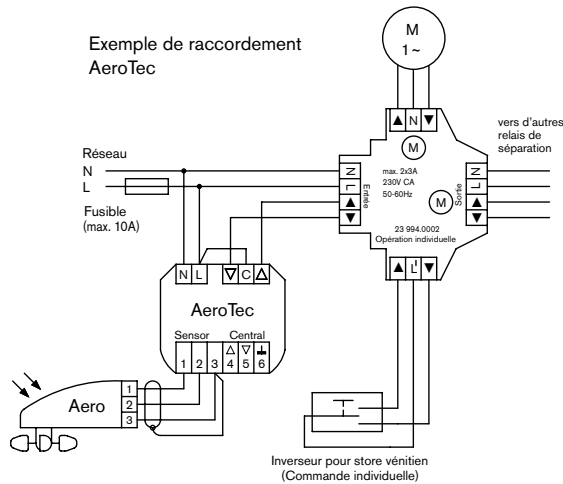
Exemple de raccordement AeroTec

M
1 ~

▲ N ▼

vers d'autres relais de séparation

Réseau
N
L

Fusible
(max. 10A)

M

max. 2x3A
230V CA
50-60Hz

Entrée
N
L
▲
▼

M

Sortie
N
L
▲
▼

23 994.0002
Opération individuelle

▲ L' ▼

N L ▽ C △

AeroTec

Sensor Central
1 2 3 △ 4 ▽ 5 ⊥ 6

Aero
1
2
3

Inverseur pour store vénitien
(Commande individuelle)